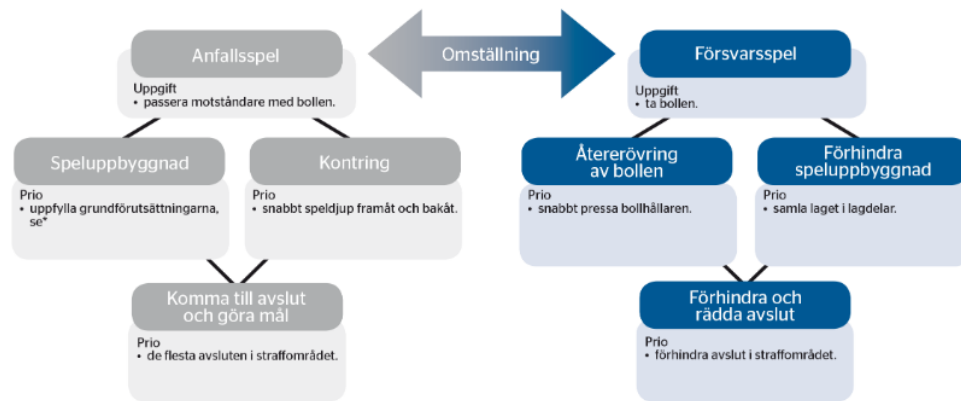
Anfallsspel

Uppgift
• passera motståndare med bollen.

Omställning

Försvarsspel

Uppgift
• ta bollen.

Speluppbyggnad

Prio
• uppfylla grundförutsättningarna, se*

Kontring

Prio
• snabbt speldjup framåt och bakåt.

Återerövring av bollen

Prio
• snabbt pressa bollhållaren.

Förhindra speluppbyggnad

Prio
• samla laget i lagdelar.

Komma till avslut och göra mål

Prio
• de flesta avsluten i straffområdet.

Förhindra och rädda avslut

Prio
• förhindra avslut i straffområdet.